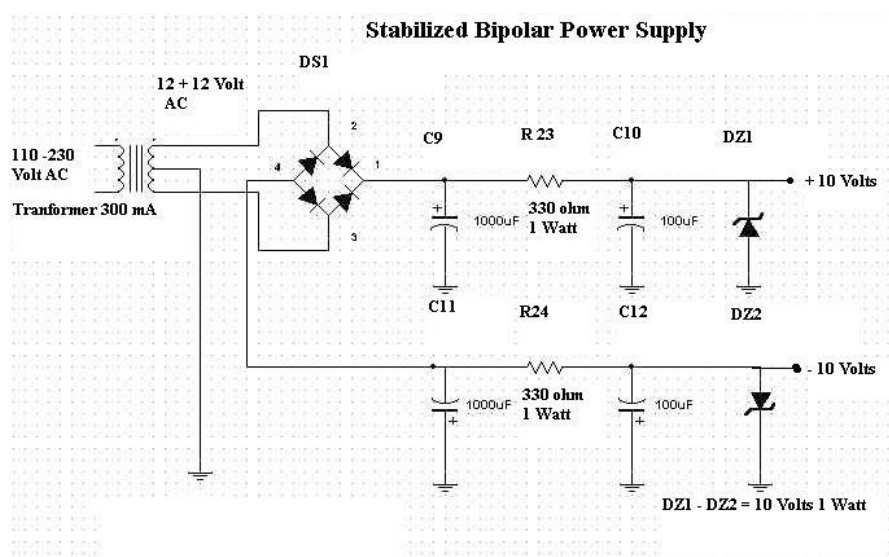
Stabilized Bipolar Power Supply

DS1

12 + 12 Volt AC

110 -230 Volt AC

Tranformer 300 mA

2

4

1

3

C9

R 23

C10

DZ1

+ 10 Volts

1000uF

330 ohm 1 Watt

100uF

C11

R24

C12

DZ2

- 10 Volts

1000uF

330 ohm 1 Watt

100uF

DZ1 - DZ2 = 10 Volts 1 Watt